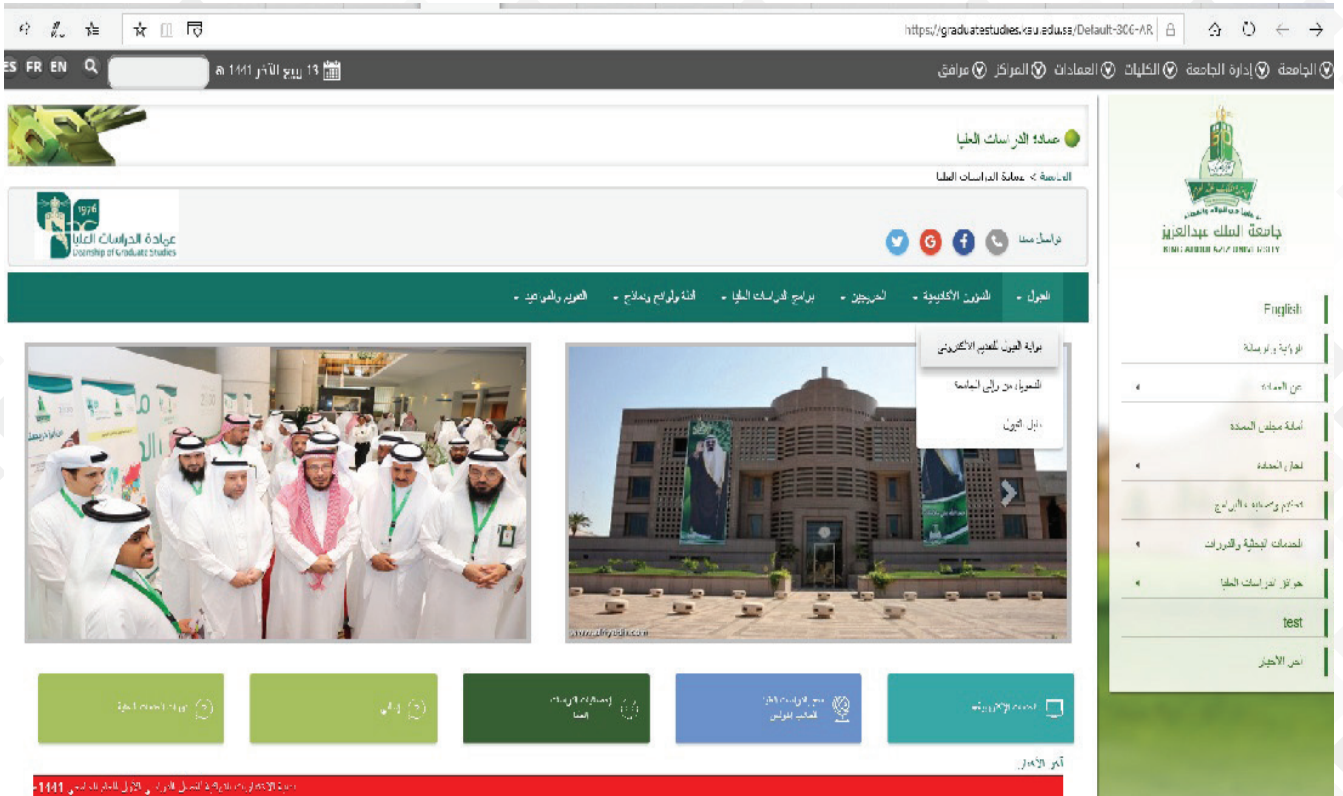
https://graduatestudies.kau.edu.sa/Default-306-AR

ES FR EN

13 ربيع الآخر 1441 هـ

الجامعة إدارة الجامعة الكليات العمادات المراكز مرافق

عمادة الدراسات العليا

الجامعة > عمادة الدراسات العليا

1976
عمادة الدراسات العليا
Deanship of Graduate Studies

تواصل معنا

القبول الشؤون الأكاديمية الخريجين برامج الدراسات العليا أدلة ولوائح ونماذج التقويم والمواعيد

بوابة القبول للتعليم الالكتروني
التسجيل من خارج الجامعة
دليل القبول

جامعة الملك عبدالعزيز
KING ABDULAZIZ UNIVERSITY

English
الرؤية والرسالة
عن العمادة
أمانة مجلس العمادة
إدارات العمادة
المفاهيم ومسميات البرامج
الخدمات البحثية والدورات
جوائز الدراسات العليا
test
آخر الأخبار

آخر الأخبار

1441
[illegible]